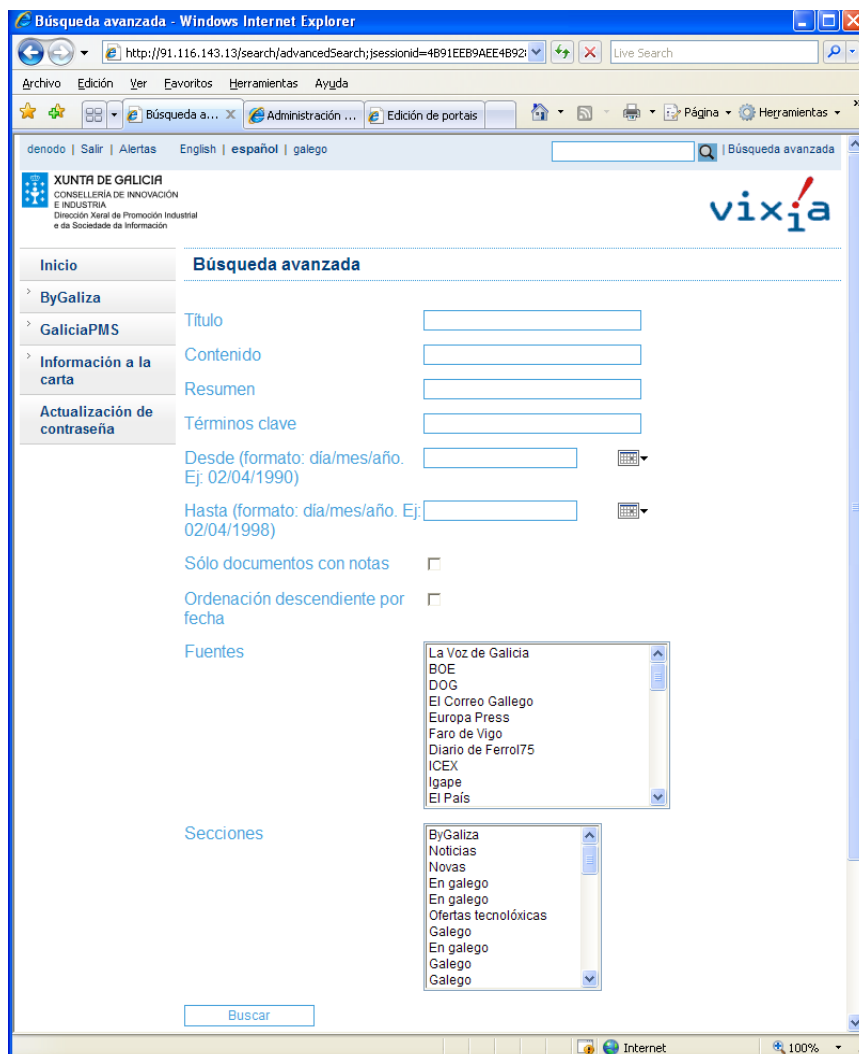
Búsqueda avanzada - Windows Internet Explorer

http://91.116.143.13/search/advancedSearch;jsessionid=4B91EEB9AEE4B92

Live Search

Archivo Edición Ver Favoritos Herramientas Ayuda

Búsqueda a... Administración ... Edición de portais

Página Herramientas

denodo | Salir | Alertas English | español | galego

| Búsqueda avanzada

XUNTA DE GALICIA
CONSELLERÍA DE INNOVACIÓN E INDUSTRIA
Dirección Xeral de Promoción Industrial e da Sociedade da Información

vixia

Inicio
ByGaliza
GaliciaPMS
Información a la carta
Actualización de contraseña

Búsqueda avanzada

Título
Contenido
Resumen
Términos clave
Desde (formato: día/mes/año. Ej: 02/04/1990)
Hasta (formato: día/mes/año. Ej: 02/04/1998)
Sólo documentos con notas
Ordenación descendiente por fecha
Fuentes

La Voz de Galicia
BOE
DOG
El Correo Gallego
Europa Press
Faro de Vigo
Diario de Ferrol75
ICEX
Igape
El País

Secciones

ByGaliza
Noticias
Novas
En galego
En galego
Ofertas tecnolóxicas
Galego
En galego
Galego
Galego

Buscar

Internet

100%